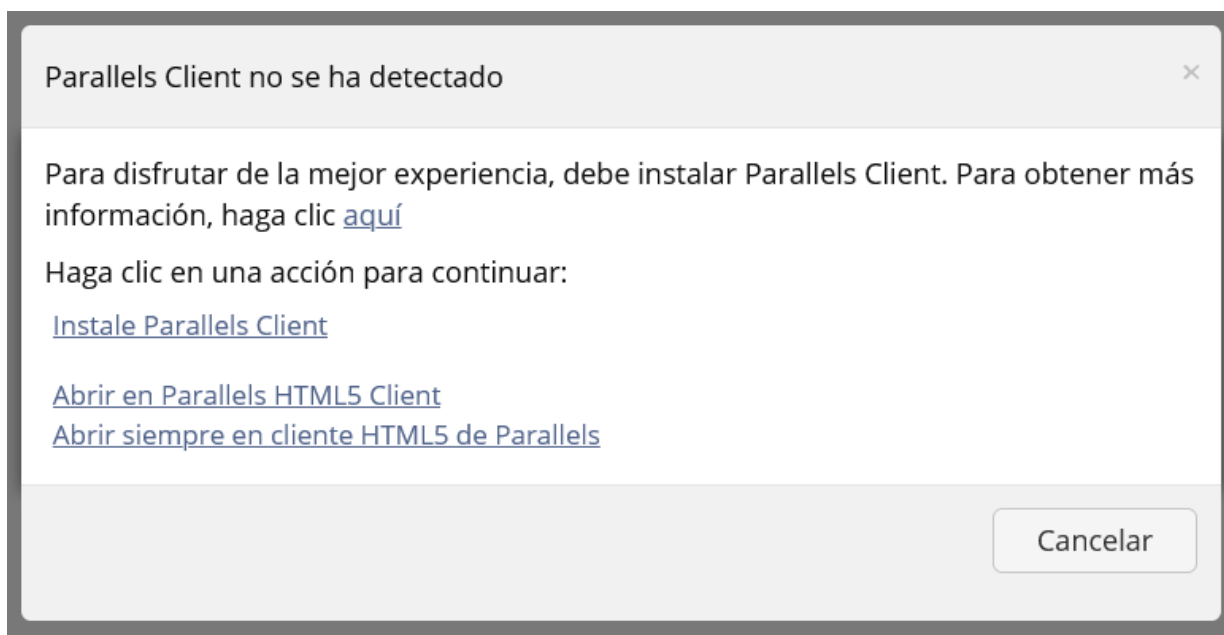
Parallels Client no se ha detectado

×

Para disfrutar de la mejor experiencia, debe instalar Parallels Client. Para obtener más información, haga clic aquí

Haga clic en una acción para continuar:

Instale Parallels Client

Abrir en Parallels HTML5 Client
Abrir siempre en cliente HTML5 de Parallels

Cancelar